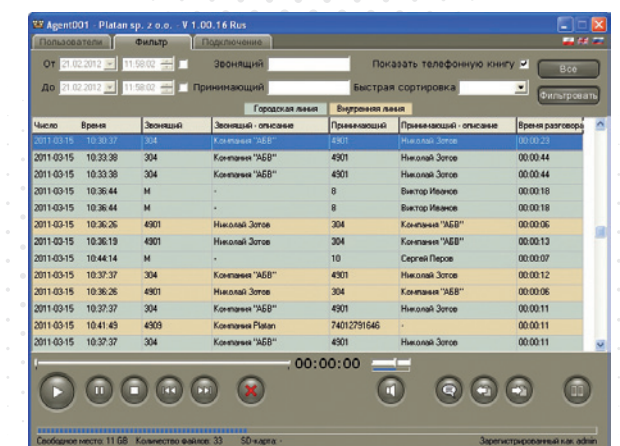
Agent001 - Platan sp. z o.o. - V 1.00.16 Rus

Пользователи | Фильтр | Подключение

От 21.02.2012 11:58:02 Звонящий Показать телефонную книгу Все

До 21.02.2012 11:58:02 Принимающий Быстрая сортировка Фильтровать

Городская линия | Внутренняя линия

| Число | Время | Звонящий | Звонящий - описание | Принимающий | Принимающий - описание | Время разговора |
|---|---|---|---|---|---|---|
| 2011-03-15 | 10:33:37 | 304 | Компания "АБВ" | 4901 | Николай Зотов | 00:00:23 |
| 2011-03-15 | 10:33:38 | 304 | Компания "АБВ" | 4901 | Николай Зотов | 00:00:44 |
| 2011-03-15 | 10:33:38 | 304 | Компания "АБВ" | 4901 | Николай Зотов | 00:00:44 |
| 2011-03-15 | 10:36:44 | M | - | 8 | Виктор Иванов | 00:00:18 |
| 2011-03-15 | 10:36:44 | M | - | 8 | Виктор Иванов | 00:00:18 |
| 2011-03-15 | 10:36:26 | 4901 | Николай Зотов | 304 | Компания "АБВ" | 00:00:06 |
| 2011-03-15 | 10:36:19 | 4901 | Николай Зотов | 304 | Компания "АБВ" | 00:00:13 |
| 2011-03-15 | 10:44:14 | M | - | 10 | Сергей Перов | 00:00:07 |
| 2011-03-15 | 10:37:37 | 304 | Компания "АБВ" | 4901 | Николай Зотов | 00:00:12 |
| 2011-03-15 | 10:36:26 | 4901 | Николай Зотов | 304 | Компания "АБВ" | 00:00:06 |
| 2011-03-15 | 10:37:37 | 304 | Компания "АБВ" | 4901 | Николай Зотов | 00:00:11 |
| 2011-03-15 | 10:41:49 | 4909 | Компания Platan | 74012791646 | - | 00:00:11 |
| 2011-03-15 | 10:37:37 | 304 | Компания "АБВ" | 4901 | Николай Зотов | 00:00:11 |

00:00:00

Свободное место: 11 GB Количество файлов: 33 SD-карта: - Зарегистрированный как admin